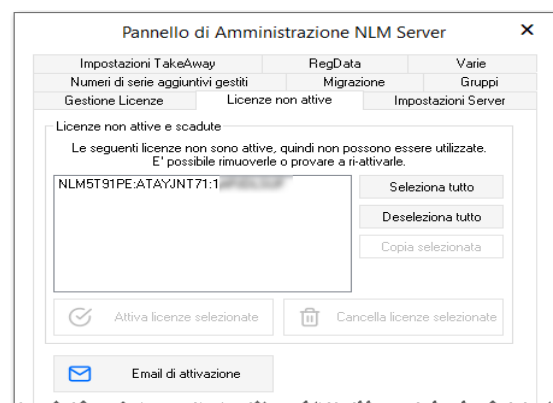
Pannello di Amministrazione NLM Server ×

Impostazioni TakeAway | RegData | Varie
Numeri di serie aggiuntivi gestiti | Migrazione | Gruppi
Gestione Licenze | Licenze non attive | Impostazioni Server

Licenze non attive e scadute

Le seguenti licenze non sono attive, quindi non possono essere utilizzate. E' possibile rimuoverle o provare a ri-attivarle.

NLM5T91PE:ATAYJNT71:1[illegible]

Seleziona tutto

Deseleziona tutto

Copia selezionata

Attiva licenze selezionate

Cancella licenze selezionate

Email di attivazione